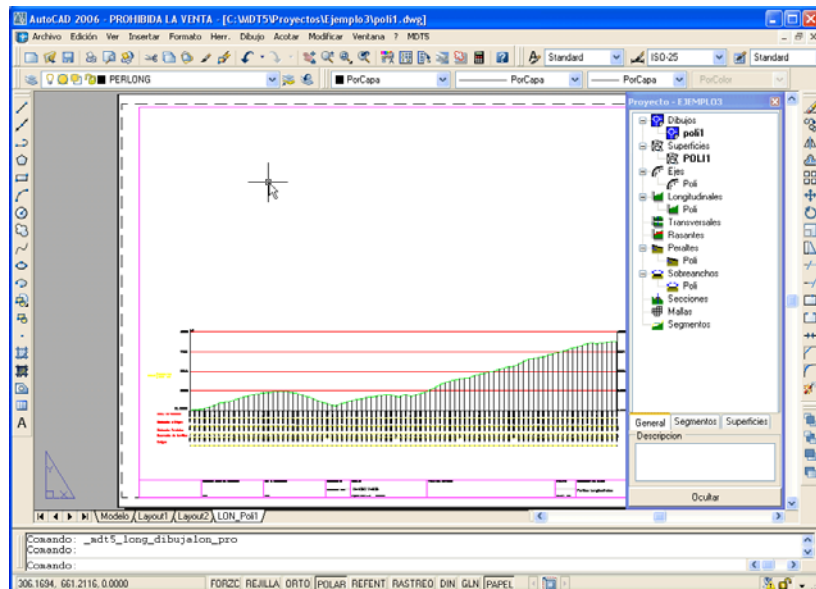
AutoCAD 2006 - PROHIBIDA LA VENTA - [C:\MDT5\Proyectos\Ejemplo3\poli1.dwg]

Archivo Edición Ver Insertar Formato Herr. Dibujo Acotar Modificar Ventana ? MDT5

Standard ISO-25 Standard

PERLONG PorCapa PorCapa PorCapa PorColor

Proyecto - EJEMPLO3

Dibujos
poli1
Superficies
POLI1
Ejes
Poli
Longitudinales
Poli
Transversales
Rasantes
Peraltes
Poli
Sobreanchos
Poli
Secciones
Mallas
Segmentos

General Segmentos Superficies
Descripcion

Ocultar

Modelo Layout1 Layout2 LON_Poli1

Comando: _mdt5_long_dibujalon_pro
Comando:
Comando:

306.1694, 661.2116, 0.0000 FORZC REJILLA ORTO POLAR REFENT RASTREO DIN GLN PAPEL